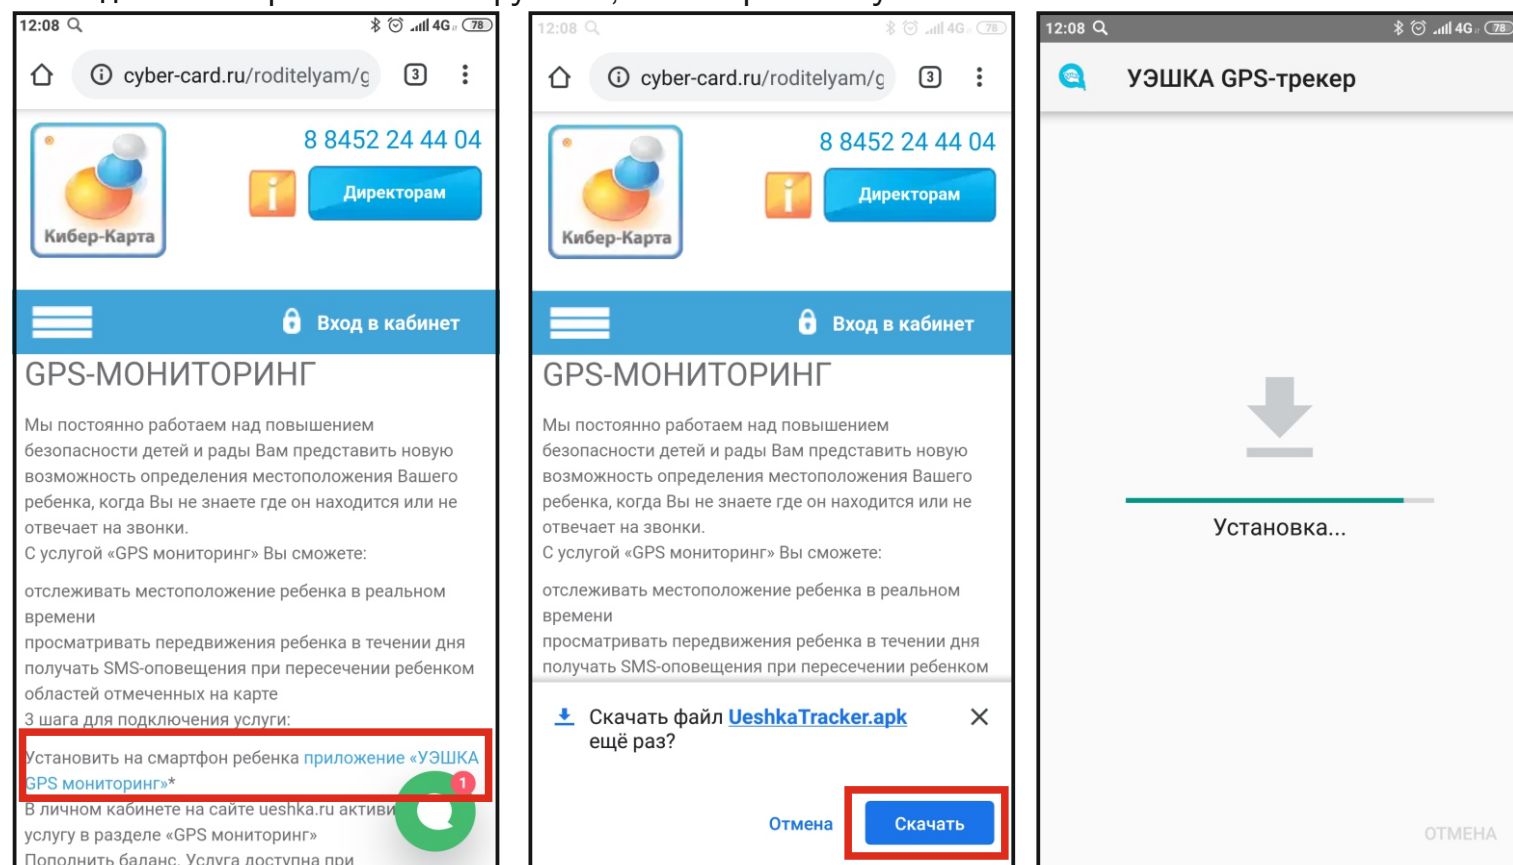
12:08 78

cyber-card.ru/roditelyam/g 3

Кибер-Карта

8 8452 24 44 04

Директорам

Вход в кабинет

GPS-МОНИТОРИНГ

Мы постоянно работаем над повышением безопасности детей и рады Вам представить новую возможность определения местоположения Вашего ребенка, когда Вы не знаете где он находится или не отвечает на звонки.
С услугой «GPS мониторинг» Вы сможете:

отслеживать местоположение ребенка в реальном времени
просматривать передвижения ребенка в течении дня
получать SMS-оповещения при пересечении ребенком областей отмеченных на карте
3 шага для подключения услуги:
Установить на смартфон ребенка приложение «УЭШКА GPS мониторинг»*
В личном кабинете на сайте ueshka.ru активи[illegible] услугу в разделе «GPS мониторинг»
Пополнить баланс. Услуга доступна при

1

12:08 78

cyber-card.ru/roditelyam/g 3

Кибер-Карта

8 8452 24 44 04

Директорам

Вход в кабинет

GPS-МОНИТОРИНГ

Мы постоянно работаем над повышением безопасности детей и рады Вам представить новую возможность определения местоположения Вашего ребенка, когда Вы не знаете где он находится или не отвечает на звонки.
С услугой «GPS мониторинг» Вы сможете:

отслеживать местоположение ребенка в реальном времени
просматривать передвижения ребенка в течении дня
получать SMS-оповещения при пересечении ребенком

Скачать файл UeshkaTracker.apk ещё раз?

Отмена Скачать

12:08 78

УЭШКА GPS-трекер

Установка...

ОТМЕНА